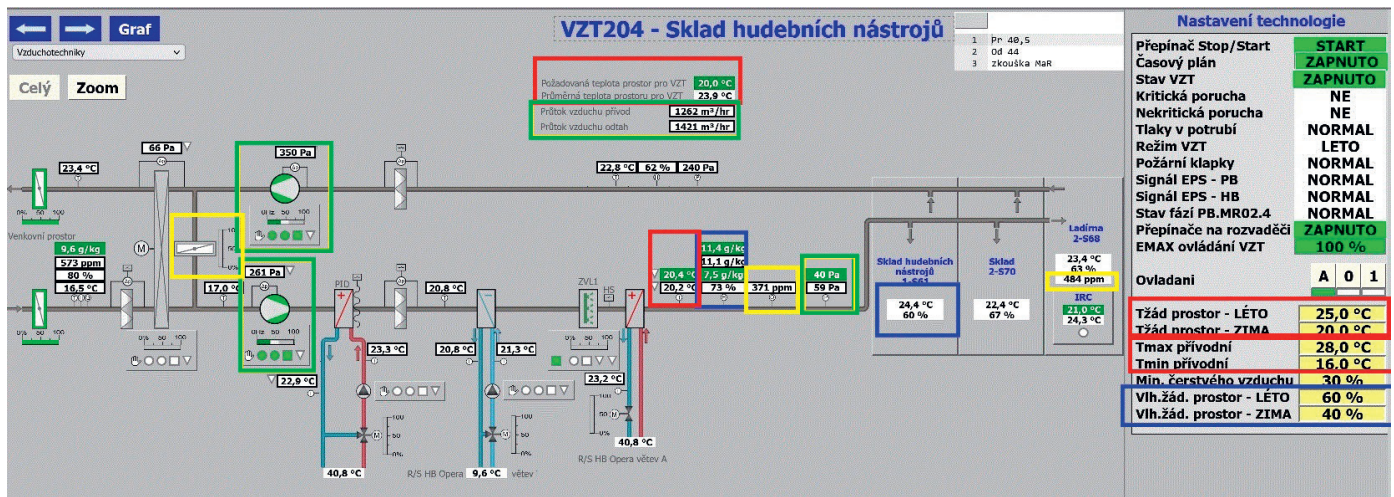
Graf

Vzduchotechniky

Celý Zoom

VZT204 - Sklad hudebních nástrojů

1 Pr 40,5
2 Od 44
3 zkouška MaR

Požadovaná teplota prostor pro VZT 20,0 °C
Průměrná teplota prostoru pro VZT 23,9 °C

Průtok vzduchu přívod 1262 m³/hr
Průtok vzduchu odtah 1421 m³/hr

66 Pa
350 Pa
23,4 °C
22,8 °C 62 % 240 Pa

Venkovní prostor
9,6 g/kg
573 ppm
80 %
16,5 °C

261 Pa
17,0 °C
PID
20,8 °C
ZVL1
HS
20,4 °C
20,2 °C
11,4 g/kg
11,1 g/kg
7,5 g/kg
73 %
371 ppm
40 Pa
59 Pa

23,3 °C
20,8 °C
21,3 °C
23,2 °C
22,9 °C

40,8 °C
R/S HB Opera 9,6 °C větev
R/S HB Opera větev A
40,8 °C

Sklad hudebních nástrojů 1-S61
24,4 °C
60 %

Sklad 2-S70
22,4 °C
67 %

Ladíma 2-S68
23,4 °C
63 %
484 ppm
IRC
21,0 °C
24,3 °C

Nastavení technologie

| | |
|---|---|
| Přepínač Stop/Start | START |
| Časový plán | ZAPNUTO |
| Stav VZT | ZAPNUTO |
| Kritická porucha | NE |
| Nekritická porucha | NE |
| Tlaky v potrubí | NORMAL |
| Režim VZT | LETO |
| Požární klapky | NORMAL |
| Signál EPS - PB | NORMAL |
| Signál EPS - HB | NORMAL |
| Stav fází PB.MR02.4 | NORMAL |
| Přepínače na rozvaděči | ZAPNUTO |
| EMAX ovládání VZT | 100 % |

Ovladani A 0 1

| | |
|---|---|
| Tžád prostor - LÉTO | 25,0 °C |
| Tžád prostor - ZIMA | 20,0 °C |
| Tmax přívodní | 28,0 °C |
| Tmin přívodní | 16,0 °C |
| Min. čerstvého vzduchu | 30 % |
| Vlh.žád. prostor - LÉTO | 60 % |
| Vlh.žád. prostor - ZIMA | 40 % |